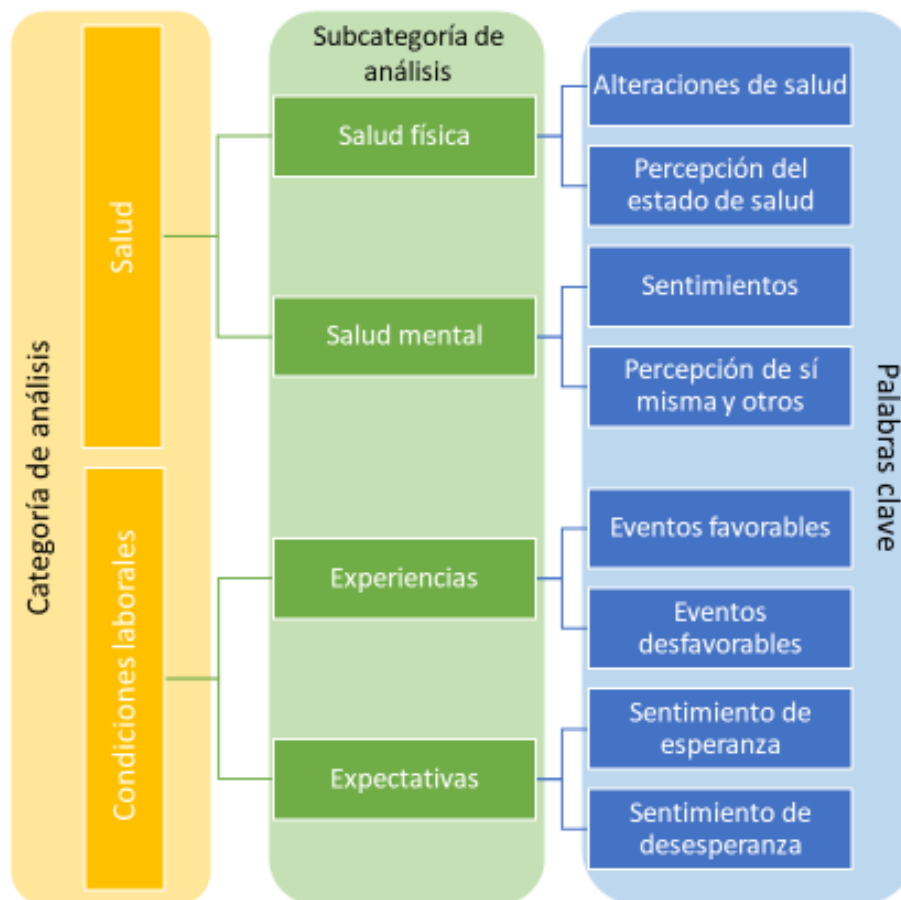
Categoría de análisis

Salud

Condiciones laborales

Subcategoría de análisis

Salud física

Salud mental

Experiencias

Expectativas

Palabras clave

Alteraciones de salud

Percepción del estado de salud

Sentimientos

Percepción de sí misma y otros

Eventos favorables

Eventos desfavorables

Sentimiento de esperanza

Sentimiento de desesperanza